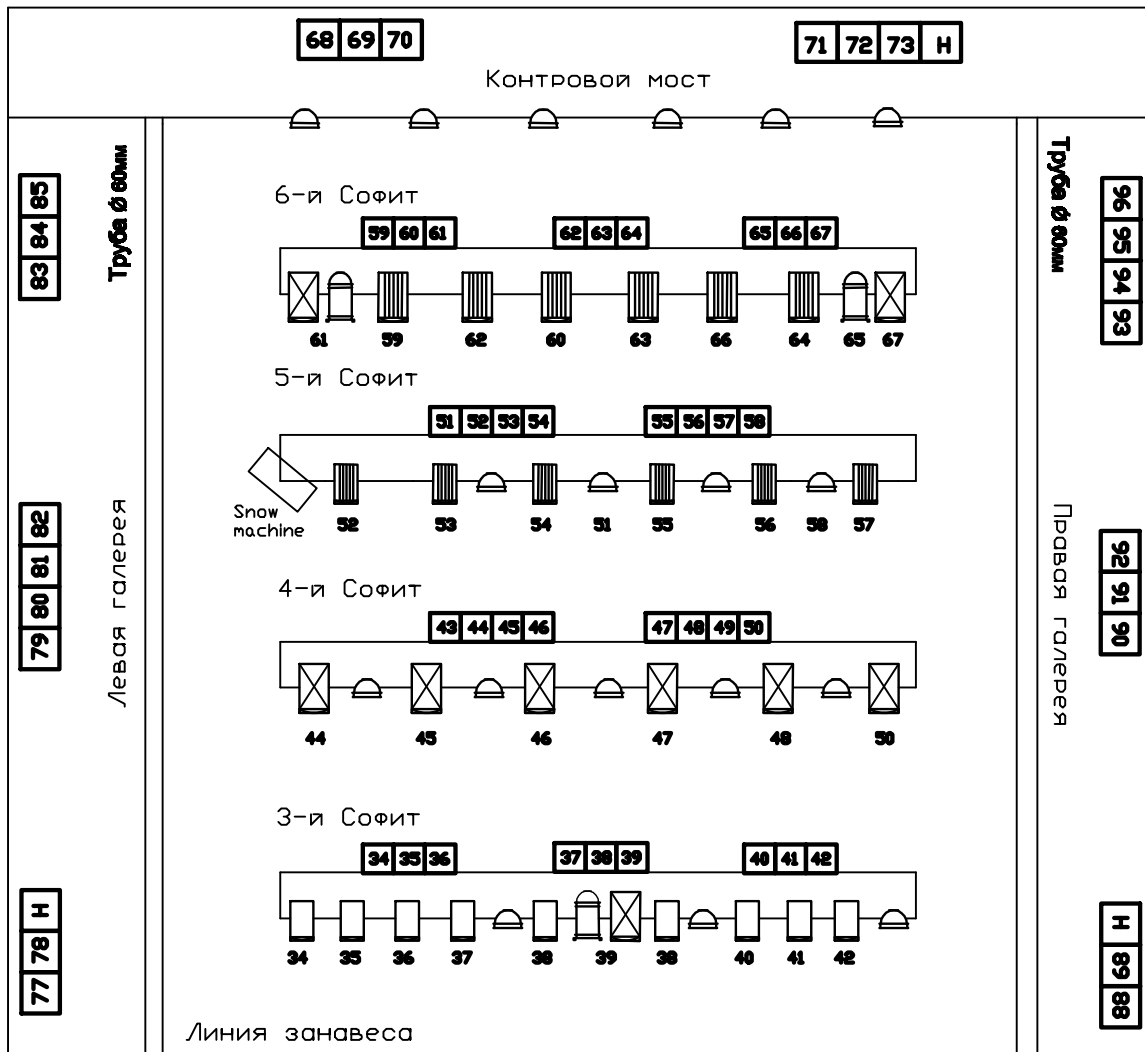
68 69 70

71 72 73 H

Контровой мост

83 84 85

Труба Ø 60мм

Труба Ø 60мм

96 95 94 93

6-й Софит

59 60 61

62 63 64

65 66 67

61 59 62 60 63 66 64 65 67

5-й Софит

51 52 53 54

55 56 57 58

Snow machine

52 53 54 51 55 56 58 57

79 80 81 82

Левая галерея

Правая галерея

92 91 90

4-й Софит

43 44 45 46

47 48 49 50

44 45 46 47 48 50

3-й Софит

34 35 36

37 38 39

40 41 42

34 35 36 37 38 39 38 40 41 42

77 78 H

88 89 H

Линия занавеса